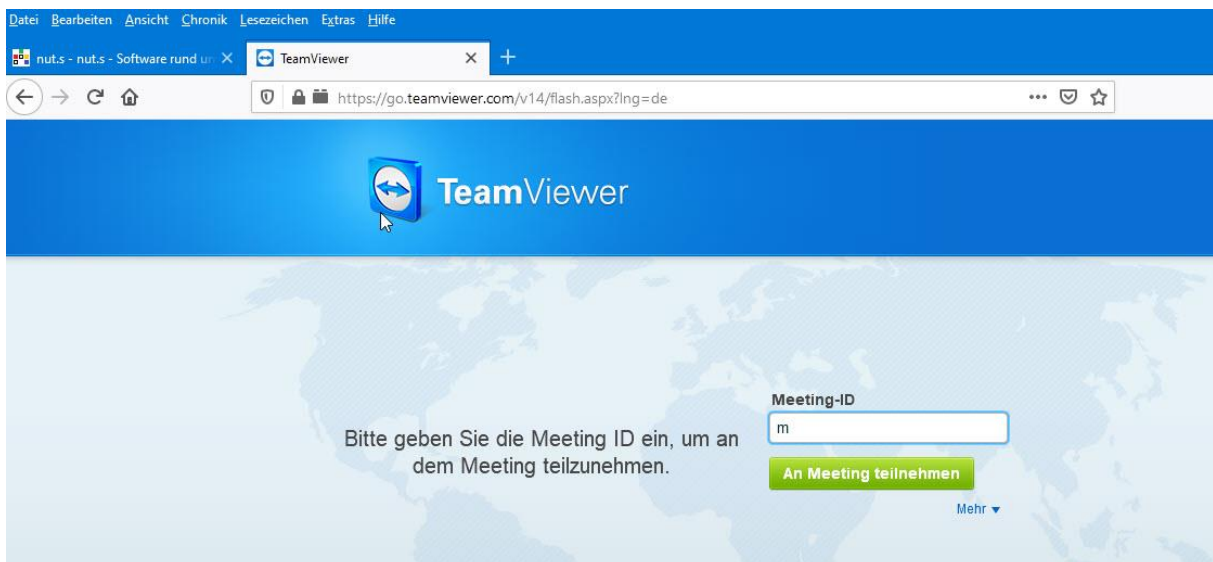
Datei Bearbeiten Ansicht Chronik Lesezeichen Extras Hilfe

nut.s - nut.s - Software rund u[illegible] TeamViewer

https://go.teamviewer.com/v14/flash.aspx?lng=de

TeamViewer

Meeting-ID

m

Bitte geben Sie die Meeting ID ein, um an dem Meeting teilzunehmen.

An Meeting teilnehmen

Mehr